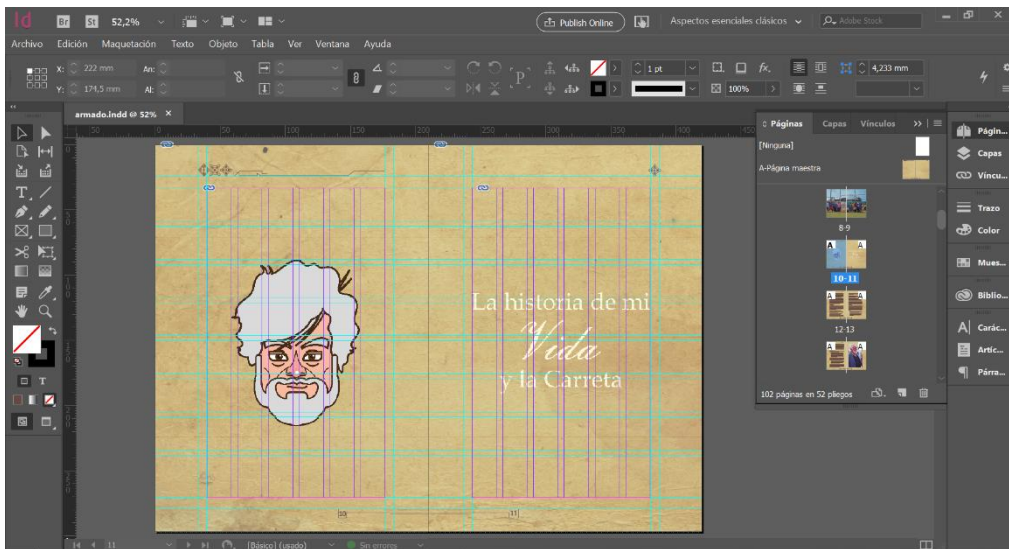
Id Br St 52,2%

Publish Online

Aspectos esenciales clásicos

Adobe Stock

Archivo Edición Maquetación Texto Objeto Tabla Ver Ventana Ayuda

X: 222 mm
Y: 174,5 mm
An:
Al:

1 pt
100%
4,233 mm

armado.indd @ 52% ×

Páginas Capas Vínculos

[Ninguna]
A-Página maestra
8-9
10-11
12-13
102 páginas en 52 pliegos

Págin...
Capas
Víncu...
Trazo
Color
Mues...
Biblio...
Carác...
Artíc...
Párra...

La historia de mi
Vida
y la Carreta

10
11

11
[Básico] (usado)
Sin errores